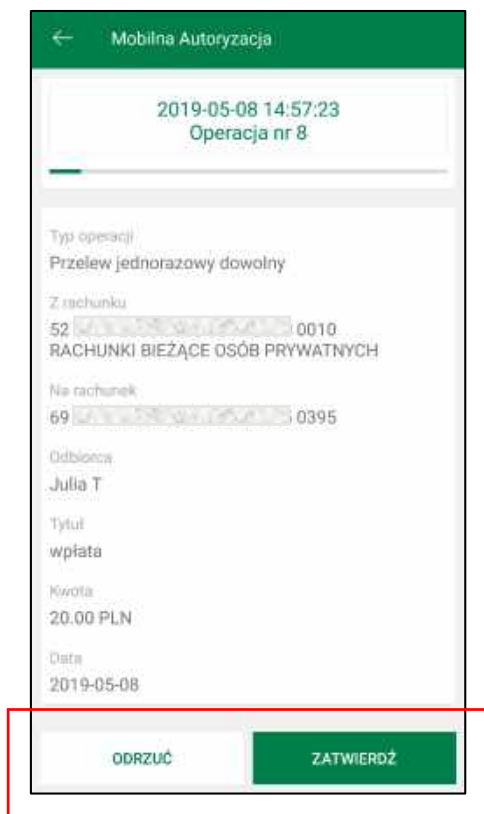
Mobilna Autoryzacja

2019-05-08 14:57:23
Operacja nr 8

Typ operacji
Przelew jednorazowy dowolny

Z rachunku
52 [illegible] 0010
RACHUNKI BIEŻĄCE OSÓB PRYWATNYCH

Na rachunek
69 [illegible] 0395

Odbiorca
Julia T

Tytuł
wpłata

Kwota
20.00 PLN

Data
2019-05-08

ODRZUĆ

ZATWIERDŹ